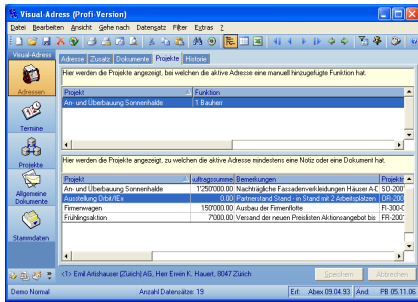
Visual-Adress (Profi-Version)

Datei Bearbeiten Ansicht Gehe nach Datensatz Filter Extras ?

Visual-Adress

Adressen

Termine

Projekte

Allgemeine Dokumente

Stammdaten

Adresse Zusatz Dokumente Projekte Historie

Hier werden die Projekte angezeigt, bei welchen die aktive Adresse eine manuell hinzugefügte Funktion hat.

| Projekt | Funktion |
|---|---|
| An- und Überbauung Sonnenhalde | 1 Bauherr |

Hier werden die Projekte angezeigt, zu welchen die aktive Adresse mindestens eine Notiz oder eine Dokument hat.

| Projekt | uftragssumme | Bemerkungen | Projektn |
|---|---|---|---|
| An- und Überbauung Sonnenhalde | 1'250'000.00 | Nachträgliche Fassadenverkleidungen Häuser A-D | SO-200 |
| Ausstellung Orbit/Ex | 0.00 | Partnerland Stand - in Stand mit 2 Arbeitsplätzen | OR-200 |
| Firmenwagen | 150'000.00 | Ausbau der Firmenflotte | FI-300-0 |
| Frühlingsaktion | 7'000.00 | Versand der neuen Preislisten Aktionsangebot bis | FR-200 |

<1> Emil Artishauser (Zürich) AG, Herr Erwin K. Hauert, 8047 Zürich

Speichern Abbrechen

Demo Normal Anzahl Datensätze: 19 Erf.: Abex 09.04.93 Änd.: PB 05.11.06